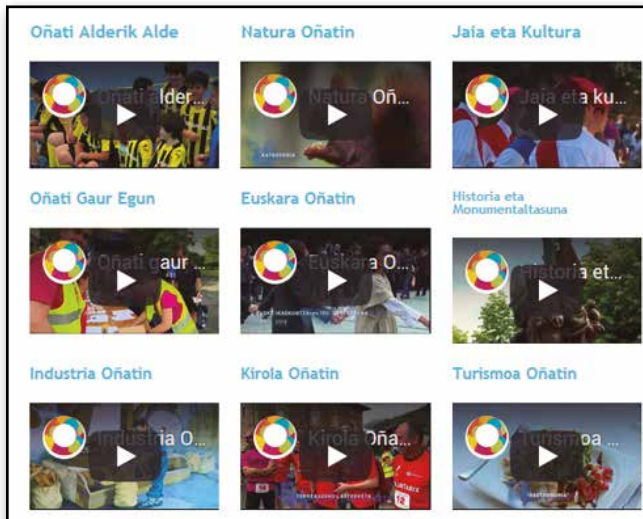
Oñati Alderik Alde

Oñati alder...

Natura Oñatin

Natura Oñ...

Jaia eta Kultura

Jaia eta ku...

Oñati Gaur Egun

Oñati gaur ...

Euskara Oñatin

Euskara O...

Historia eta Monumentaltasuna

Historia et...

Industria Oñatin

Industria O...

Kirola Oñatin

Kirola Oña...

Turismoa Oñatin

Turismoa ...